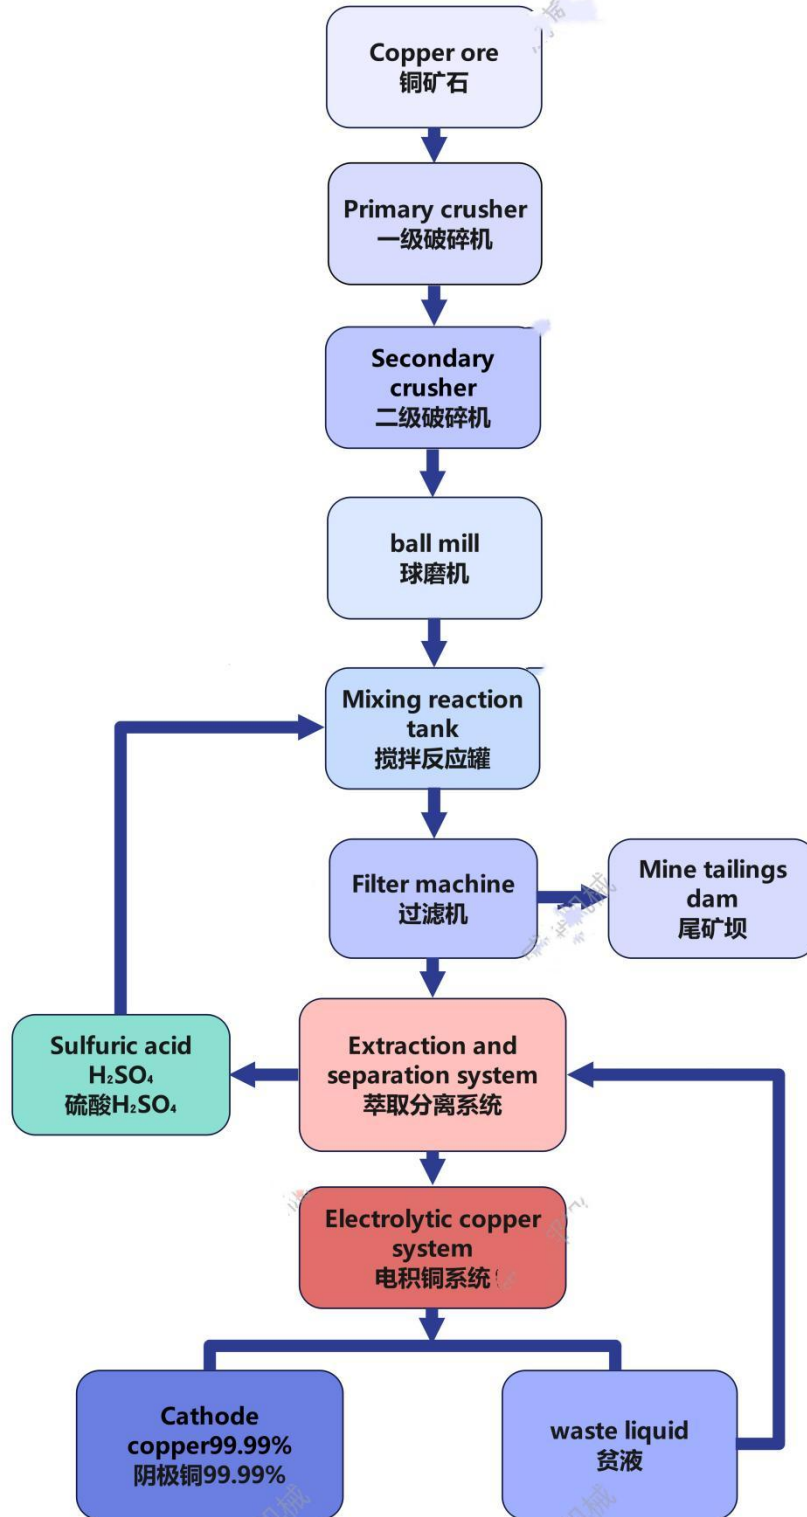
Copper ore
铜矿石

Primary crusher
一级破碎机

Secondary crusher
二级破碎机

ball mill
球磨机

Mixing reaction tank
搅拌反应罐

Filter machine
过滤机

Mine tailings dam
尾矿坝

Sulfuric acid
$H_2SO_4$
硫酸$H_2SO_4$

Extraction and separation system
萃取分离系统

Electrolytic copper system
电积铜系统

Cathode copper99.99%
阴极铜99.99%

waste liquid
贫液